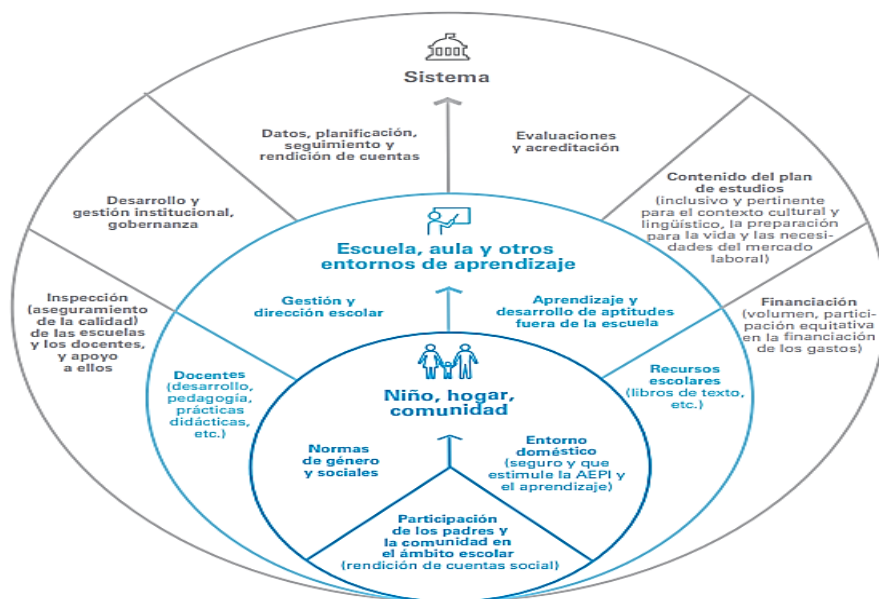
Sistema

Datos, planificación, seguimiento y rendición de cuentas

Evaluaciones y acreditación

Desarrollo y gestión institucional, gobernanza

Contenido del plan de estudios (inclusivo y pertinente para el contexto cultural y lingüístico, la preparación para la vida y las necesidades del mercado laboral)

Escuela, aula y otros entornos de aprendizaje

Inspección (aseguramiento de la calidad) de las escuelas y los docentes, y apoyo a ellos

Gestión y dirección escolar

Aprendizaje y desarrollo de aptitudes fuera de la escuela

Financiación (volumen, participación equitativa en la financiación de los gastos)

Docentes (desarrollo, pedagogía, prácticas didácticas, etc.)

Niño, hogar, comunidad

Recursos escolares (libros de texto, etc.)

Normas de género y sociales

Entorno doméstico (seguro y que estimule la AEPI y el aprendizaje)

Participación de los padres y la comunidad en el ámbito escolar (rendición de cuentas social)